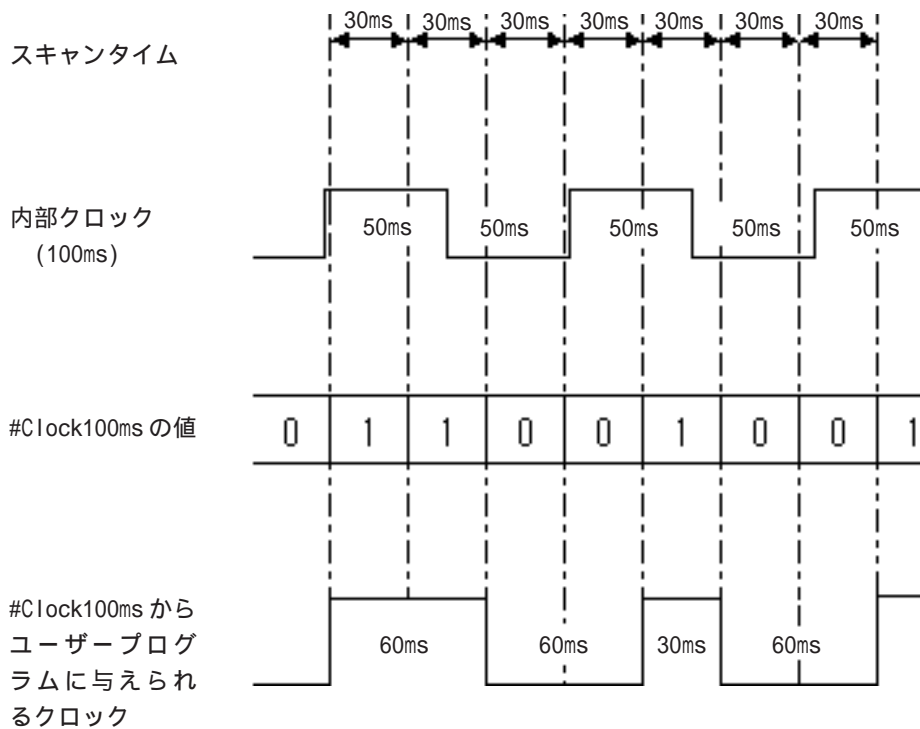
30ms 30ms 30ms 30ms 30ms 30ms 30ms

スキャンタイム

内部クロック (100ms)

50ms 50ms 50ms 50ms 50ms

#Clock100ms の値

| 0 | 1 | 1 | 0 | 0 | 1 | 0 | 0 | 1 |
|---|---|---|---|---|---|---|---|---|

#Clock100ms からユーザープログラムに与えられるクロック

60ms 60ms 30ms 60ms